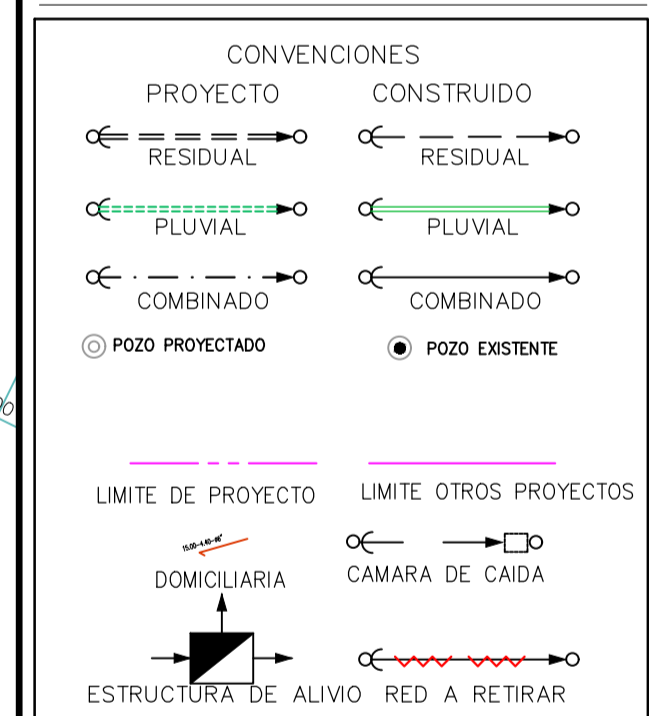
CONVENCIONES

PROYECTO

CONSTRUIDO

RESIDUAL

RESIDUAL

PLUVIAL

PLUVIAL

COMBINADO

COMBINADO

POZO PROYECTADO

POZO EXISTENTE

LIMITE DE PROYECTO

LIMITE OTROS PROYECTOS

15.00-4.40-45°

DOMICILIARIA

CAMARA DE CAIDA

ESTRUCTURA DE ALIVIO

RED A RETIRAR